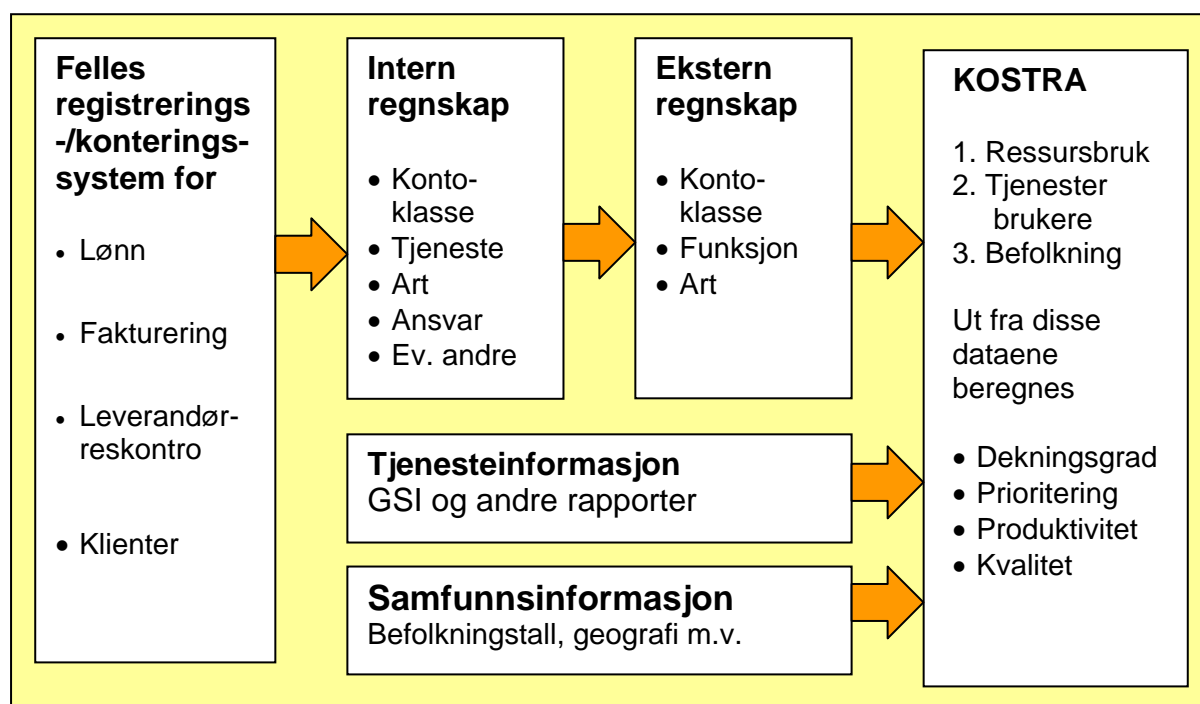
Felles registrerings-/konteringssystem for

- Lønn
- Fakturering
- Leverandørreskontro
- Klienter

Intern regnskap

- Kontoklasse
- Tjeneste
- Art
- Ansvar
- Ev. andre

Ekstern regnskap

- Kontoklasse
- Funksjon
- Art

KOSTRA

1. Ressursbruk
2. Tjenester brukere
3. Befolkning

Ut fra disse dataene beregnes

- Dekningsgrad
- Prioritering
- Produktivitet
- Kvalitet

Tjenesteinformasjon
GSI og andre rapporter

Samfunnsinformasjon
Befolkningstall, geografi m.v.